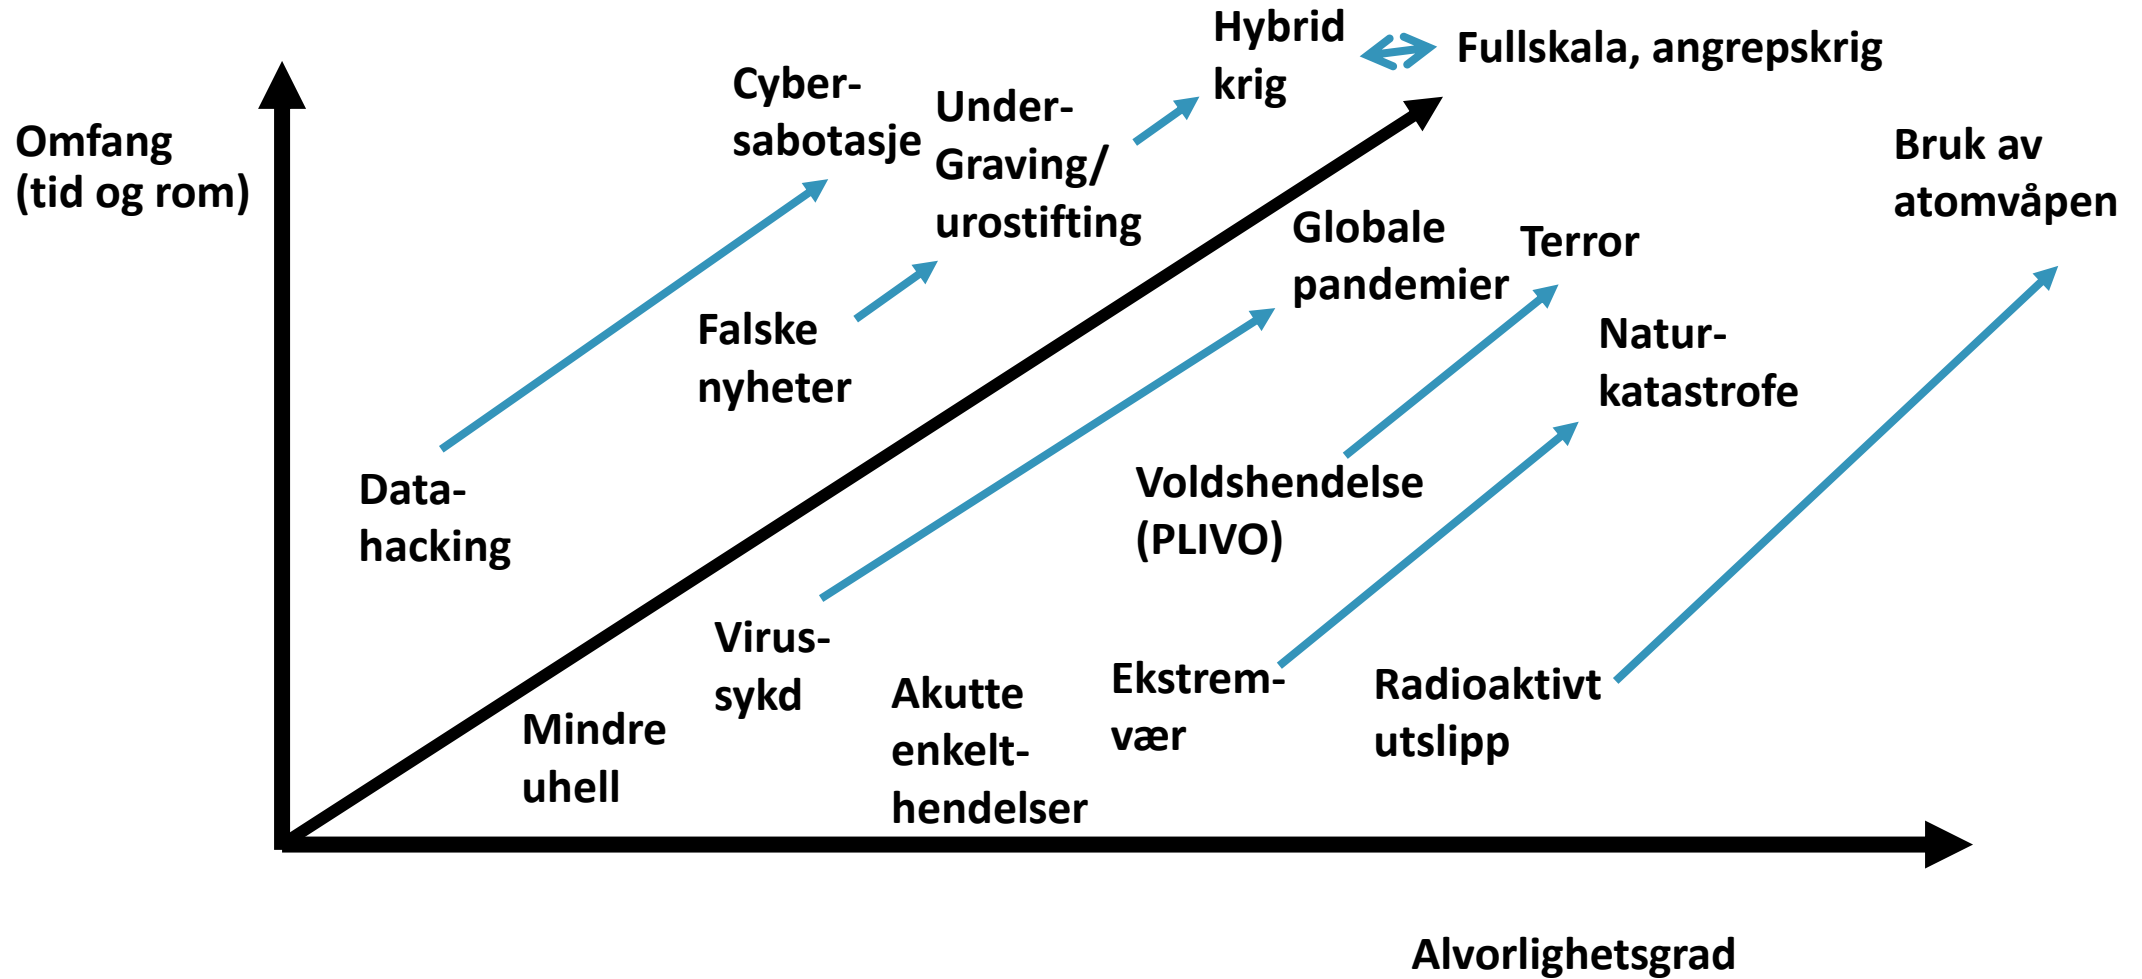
Hybrid krig

Fullskala, angrepskrig

Cyber-sabotasje

Under-Graving/ urostifting

Omfang (tid og rom)

Bruk av atomvåpen

Globale pandemier

Terror

Falske nyheter

Natur-katastrofe

Data-hacking

Voldshendelse (PLIVO)

Virus-sykd

Mindre uhell

Akutte enkelt-hendelser

Ekstrem-vær

Radioaktivt utslipp

Alvorlighetsgrad